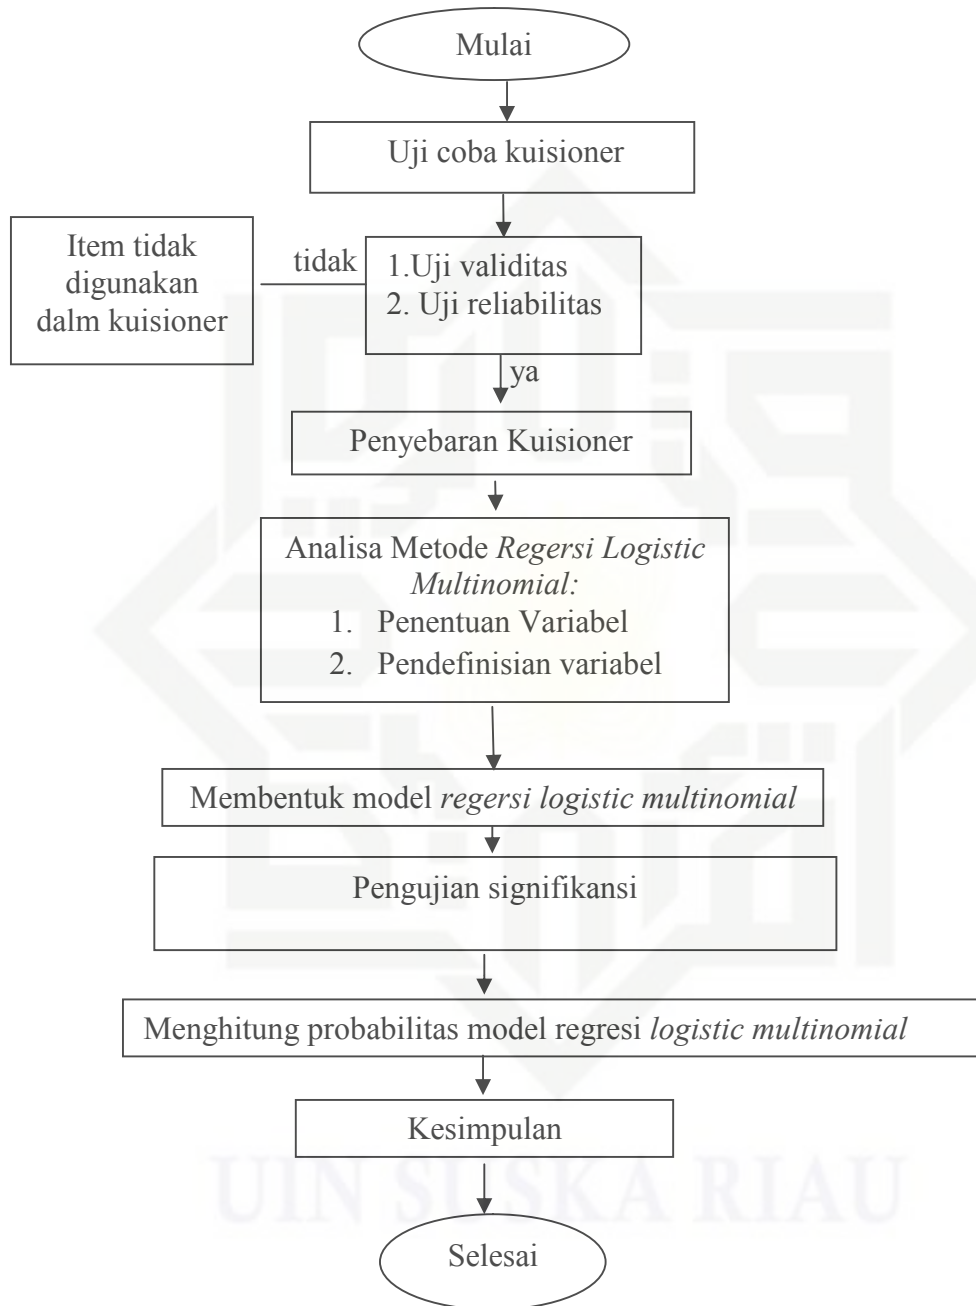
Mulai

Uji coba kuisioner

Item tidak digunakan dalm kuisioner

tidak

1.Uji validitas
2. Uji reliabilitas

ya

Penyebaran Kuisioner

Analisa Metode *Regersi Logistic Multinomial:*
1. Penentuan Variabel
2. Pendefinisian variabel

Membentuk model *regersi logistic multinomial*

Pengujian signifikansi

Menghitung probabilitas model regresi *logistic multinomial*

Kesimpulan

Selesai

UIN SUSKA RIAU